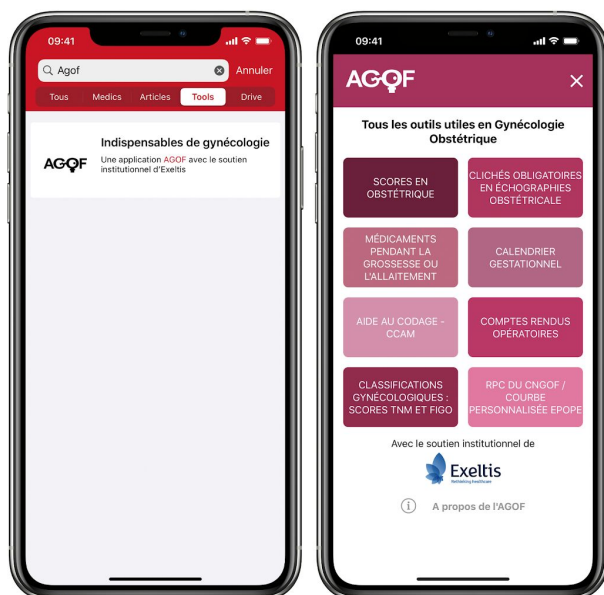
09:41

Agof

Annuler

Tous Medics Articles Tools Drive

AGOF

Indispensables de gynécologie

Une application AGOF avec le soutien institutionnel d'Exeltis

09:41

AGOF

Tous les outils utiles en Gynécologie Obstétrique

SCORES EN OBSTÉTRIQUE

CLICHÉS OBLIGATOIRES EN ÉCHOGRAPHIES OBSTÉTRICALE

MÉDICAMENTS PENDANT LA GROSSESSE OU L'ALLAITEMENT

CALENDRIER GESTATIONNEL

AIDE AU CODAGE - CCAM

COMPTES RENDUS OPÉRATOIRES

CLASSIFICATIONS GYNÉCOLOGIQUES : SCORES TNM ET FIGO

RPC DU CNGOF / COURBE PERSONNALISÉE EPOPE

Avec le soutien institutionnel de

Exeltis

Rethinking healthcare

A propos de l'AGOF